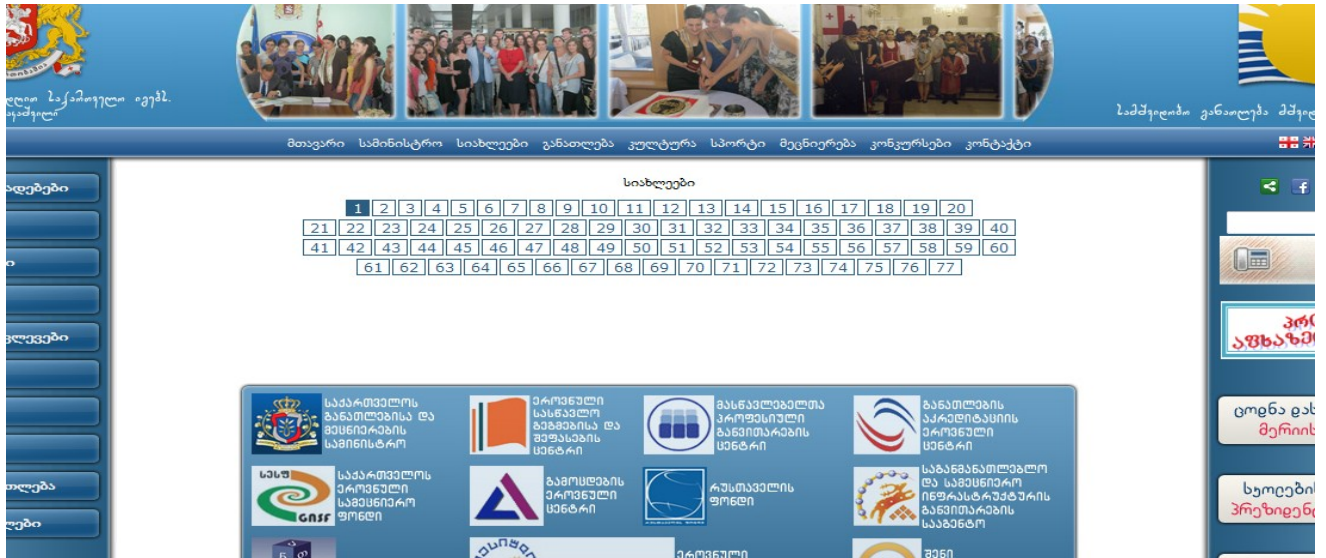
ღლით საქართველო იმერ.
აფხაზეთი

საშუალო განათლება მშვიდ

მთავარი სამინისტრო სიახლეები განათლება კულტურა სპორტი მეცნიერება კონკურსები კონტაქტი

ადებები
ო
ვლევები
თლება
ლები

სიახლეები

1 2 3 4 5 6 7 8 9 10 11 12 13 14 15 16 17 18 19 20
21 22 23 24 25 26 27 28 29 30 31 32 33 34 35 36 37 38 39 40
41 42 43 44 45 46 47 48 49 50 51 52 53 54 55 56 57 58 59 60
61 62 63 64 65 66 67 68 69 70 71 72 73 74 75 76 77

საქართველოს განათლებისა და მეცნიერების სამინისტრო

ეროვნული სასწავლო გეგმებისა და შეფასების ცენტრი

მასწავლებელთა პროფესიული განვითარების ცენტრი

განათლების აკრედიტაციის ეროვნული ცენტრი

სესფ GNSF საქართველოს ეროვნული სამეცნიერო ფონდი

გამოცდების ეროვნული ცენტრი

რუსთაველის ფონდი

საგანმანათლებლო და სამეცნიერო ინფრასტრუქტურის განვითარების სააგენტო

ეროვნული

შენი

პრ
აფხაზე

ცოდნა ღს
მერიის

სკოლების
პრეზიდენ